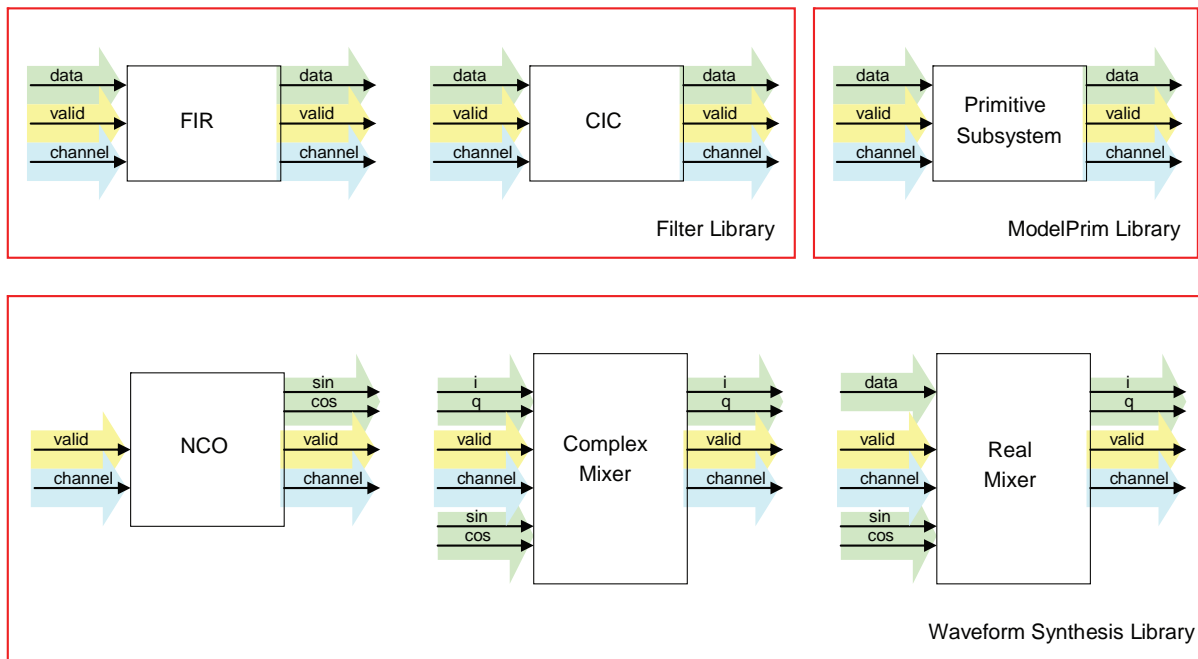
data
valid
channel
FIR
data
valid
channel

data
valid
channel
CIC
data
valid
channel

Filter Library

data
valid
channel
Primitive Subsystem
data
valid
channel

ModelPrim Library

valid
channel
NCO
sin
cos
valid
channel

i
q
valid
channel
sin
cos
Complex Mixer
i
q
valid
channel

data
valid
channel
sin
cos
Real Mixer
i
q
valid
channel

Waveform Synthesis Library